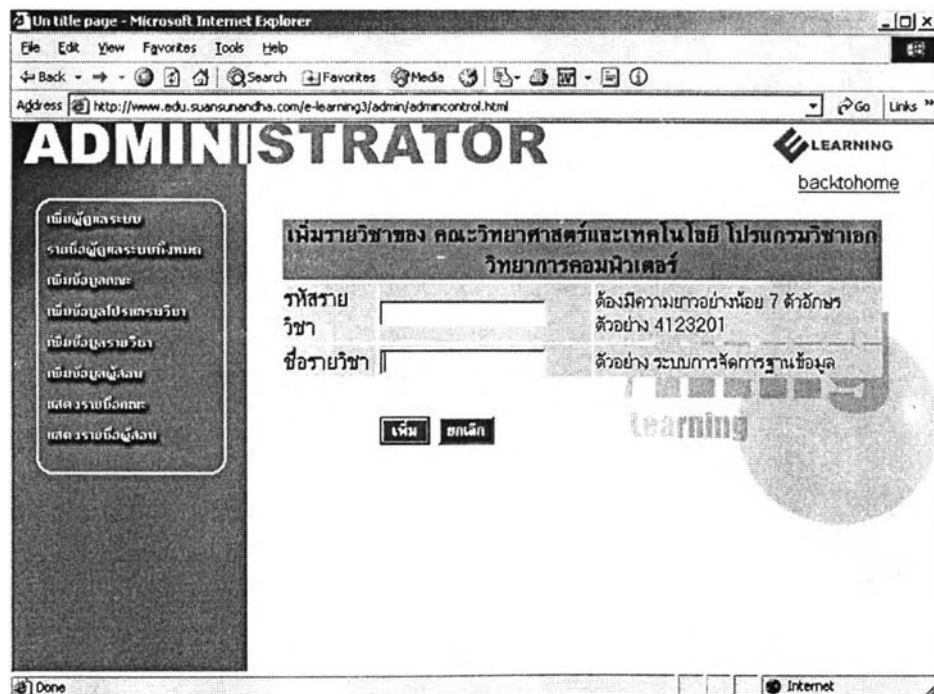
Un title page - Microsoft Internet Explorer

File Edit View Favorites Tools Help

Back Search Favorites Media

Address http://www.edu.suansunandha.com/e-learning3/admin/admincontrol.html Go Links

ADMINISTRATOR

LEARNING

backtohome

เพิ่มผู้ดูแลระบบ
รายชื่อผู้ดูแลระบบทั้งหมด
เพิ่มข้อมูลคณะ
เพิ่มข้อมูลโปรแกรมวิชา
เพิ่มข้อมูลรายวิชา
เพิ่มข้อมูลผู้สอน
แสดงรายชื่อคณะ
แสดงรายชื่อผู้สอน

เพิ่มรายวิชาของ คณะวิทยาศาสตร์และเทคโนโลยี โปรแกรมวิชาเอก วิทยาการคอมพิวเตอร์

| รหัสรายวิชา | | ต้องมีความยาวอย่างน้อย 7 ตัวอักษร ตัวอย่าง 4123201 |
|---|---|---|
| ชื่อรายวิชา | | ตัวอย่าง ระบบการจัดการฐานข้อมูล |

เพิ่ม ยกเลิก

Learning

Done

Internet